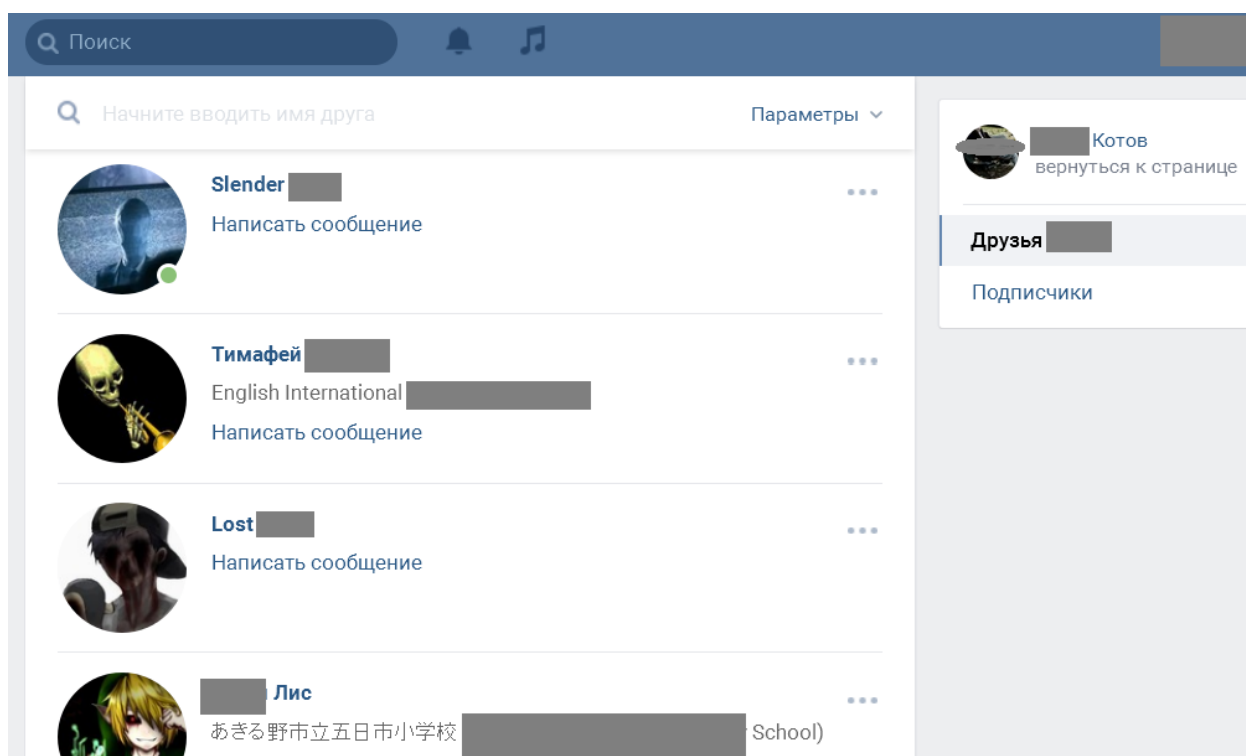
Поиск

Начните вводить имя друга

Параметры

Slender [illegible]

Написать сообщение

Тимафей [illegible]

English International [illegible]

Написать сообщение

Lost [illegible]

Написать сообщение

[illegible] Лис

あきる野市立五日市小学校 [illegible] School)

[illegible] Котов

вернуться к странице

Друзья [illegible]

Подписчики